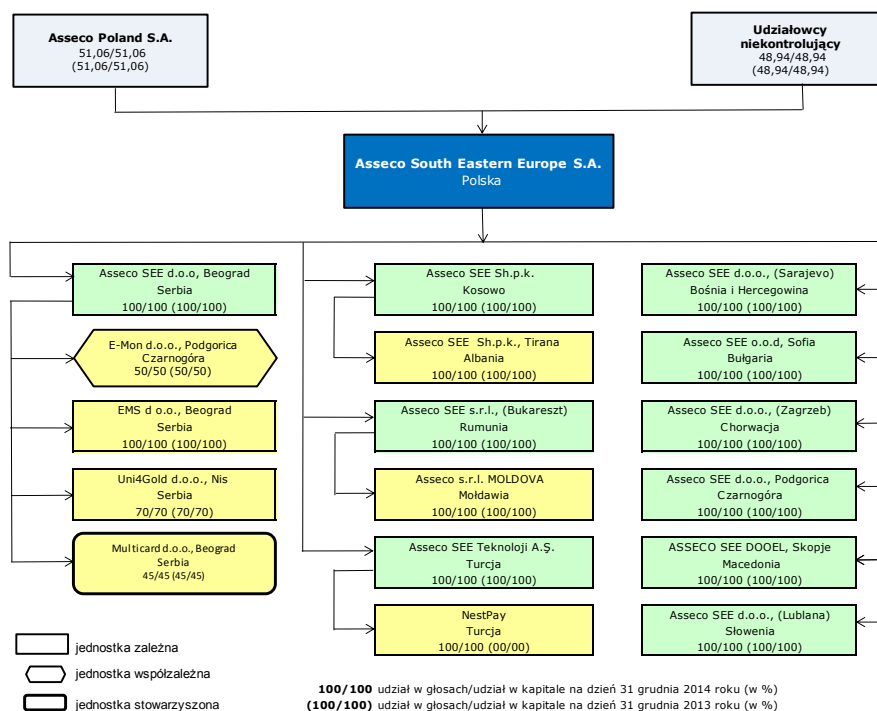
Asseco Poland S.A.
51,06/51,06
(51,06/51,06)

Udziałowcy niekontrolujący
48,94/48,94
(48,94/48,94)

Asseco South Eastern Europe S.A.
Polska

Asseco SEE d.o.o, Beograd
Serbia
100/100 (100/100)

E-Mon d.o.o., Podgorica
Czarnogóra
50/50 (50/50)

EMS d o.o., Beograd
Serbia
100/100 (100/100)

Uni4Gold d.o.o., Nis
Serbia
70/70 (70/70)

Multicard d.o.o., Beograd
Serbia
45/45 (45/45)

Asseco SEE Sh.p.k.
Kosowo
100/100 (100/100)

Asseco SEE Sh.p.k., Tirana
Albania
100/100 (100/100)

Asseco SEE s.r.l., (Bukareszt)
Rumunia
100/100 (100/100)

Asseco s.r.l. MOLDOVA
Mołdawia
100/100 (100/100)

Asseco SEE Teknoloji A.Ş.
Turcja
100/100 (100/100)

NestPay
Turcja
100/100 (00/00)

Asseco SEE d.o.o., (Sarajevo)
Bośnia i Hercegowina
100/100 (100/100)

Asseco SEE o.o.d, Sofia
Bułgaria
100/100 (100/100)

Asseco SEE d.o.o., (Zagrzeb)
Chorwacja
100/100 (100/100)

Asseco SEE d.o.o., Podgorica
Czarnogóra
100/100 (100/100)

ASSECO SEE DOOEL, Skopje
Macedonia
100/100 (100/100)

Asseco SEE d.o.o., (Lublana)
Słowenia
100/100 (100/100)

jednostka zależna
jednostka współzależna
jednostka stowarzyszona

100/100 udział w głosach/udział w kapitale na dzień 31 grudnia 2014 roku (w %)
(100/100) udział w głosach/udział w kapitale na dzień 31 grudnia 2013 roku (w %)